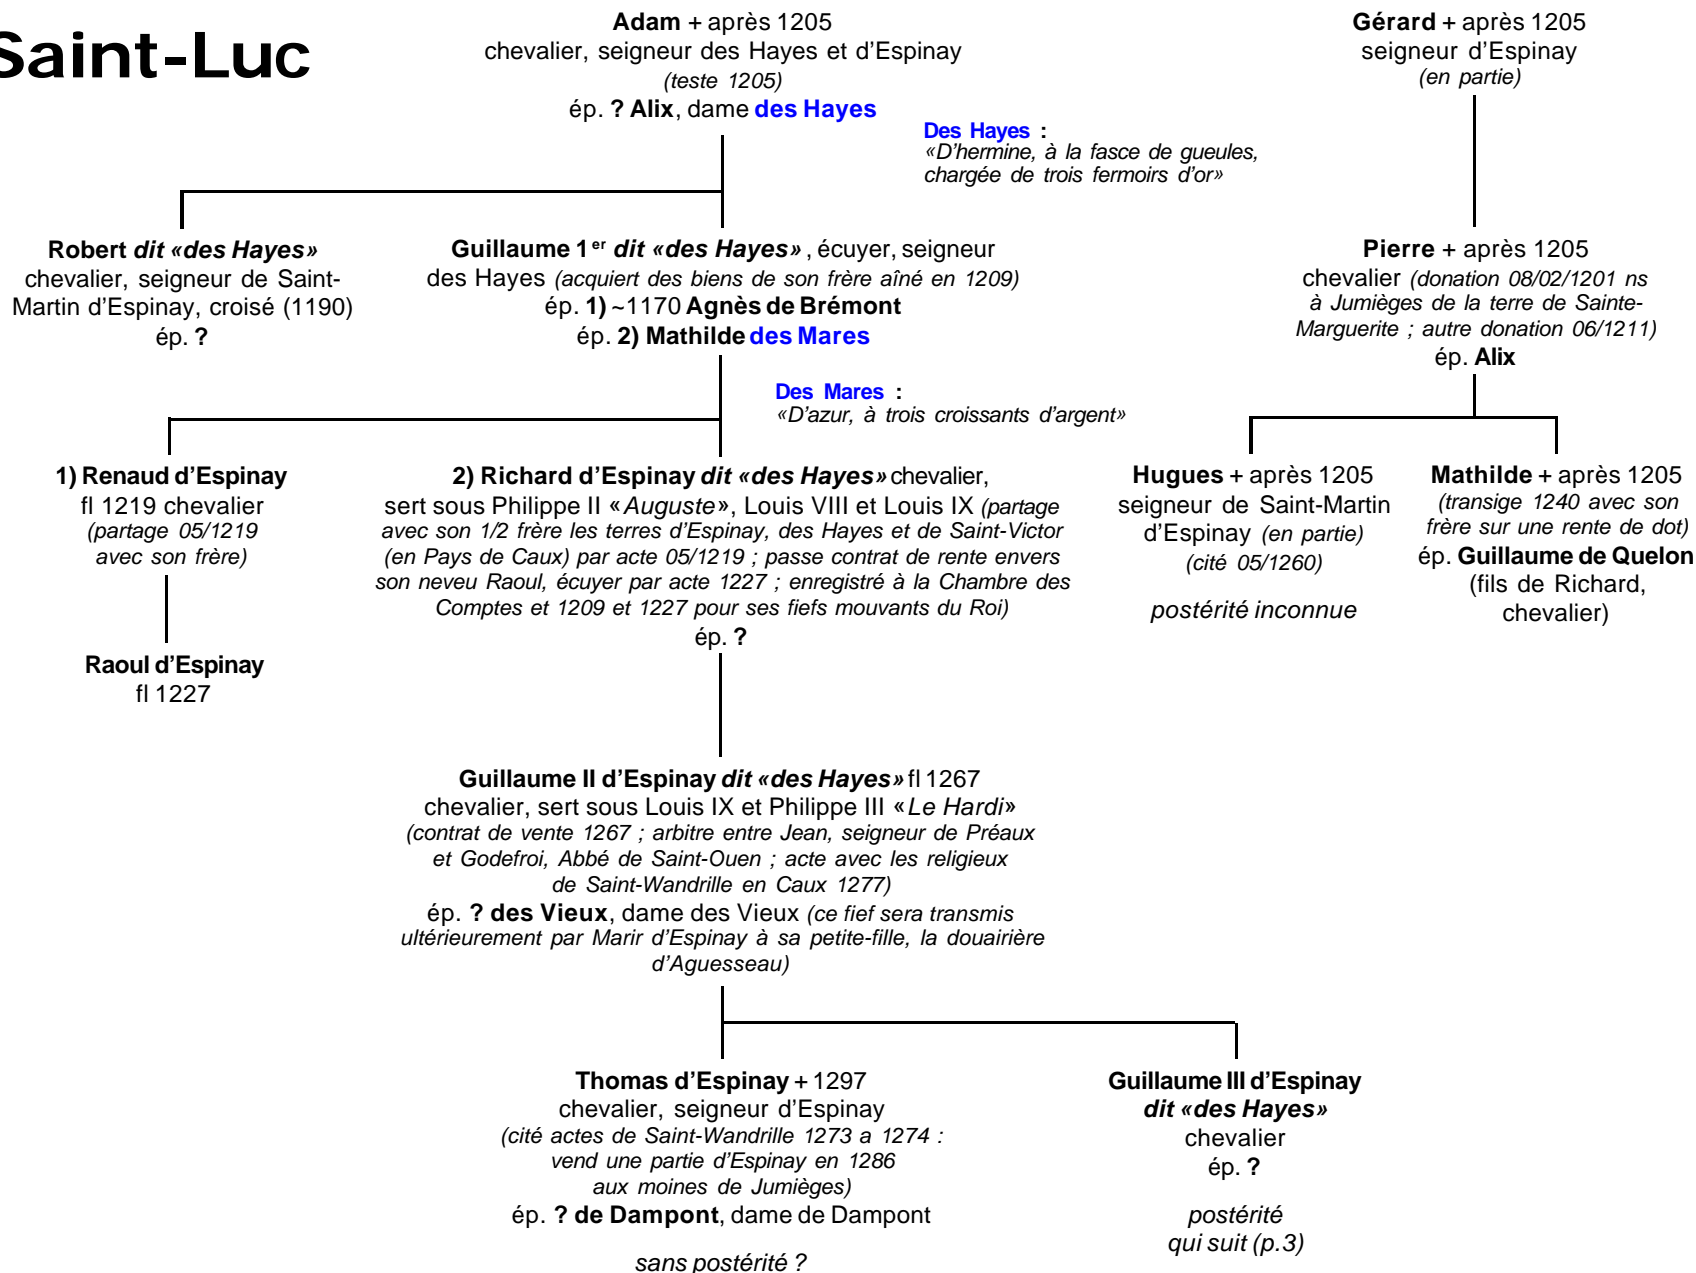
Saint-Luc

Adam + après 1205
chevalier, seigneur des Hayes et d'Espinay
(teste 1205)
ép. ? Alix, dame des Hayes

Gérard + après 1205
seigneur d'Espinay
(en partie)

Des Hayes : «D'hermine, à la fasce de gueules, chargée de trois fermoirs d'or»

Robert dit «des Hayes»
chevalier, seigneur de Saint-Martin d'Espinay, croisé (1190)
ép. ?

Guillaume 1$^{er}$ dit «des Hayes», écuyer, seigneur des Hayes (acquiert des biens de son frère aîné en 1209)
ép. 1) ~1170 Agnès de Brémont
ép. 2) Mathilde des Mares

Pierre + après 1205
chevalier (donation 08/02/1201 ns à Jumièges de la terre de Sainte-Marguerite ; autre donation 06/1211)
ép. Alix

Des Mares : «D'azur, à trois croissants d'argent»

1) Renaud d'Espinay
fl 1219 chevalier
(partage 05/1219 avec son frère)

2) Richard d'Espinay dit «des Hayes» chevalier, sert sous Philippe II «Auguste», Louis VIII et Louis IX (partage avec son 1/2 frère les terres d'Espinay, des Hayes et de Saint-Victor (en Pays de Caux) par acte 05/1219 ; passe contrat de rente envers son neveu Raoul, écuyer par acte 1227 ; enregistré à la Chambre des Comptes et 1209 et 1227 pour ses fiefs mouvants du Roi)
ép. ?

Hugues + après 1205
seigneur de Saint-Martin d'Espinay (en partie)
(cité 05/1260)

postérité inconnue

Mathilde + après 1205
(transige 1240 avec son frère sur une rente de dot)
ép. Guillaume de Quelon
(fils de Richard, chevalier)

Raoul d'Espinay
fl 1227

Guillaume II d'Espinay dit «des Hayes» fl 1267
chevalier, sert sous Louis IX et Philippe III «Le Hardi»
(contrat de vente 1267 ; arbitre entre Jean, seigneur de Préaux et Godefroi, Abbé de Saint-Ouen ; acte avec les religieux de Saint-Wandrille en Caux 1277)
ép. ? des Vieux, dame des Vieux (ce fief sera transmis ultérieurement par Marir d'Espinay à sa petite-fille, la douairière d'Aguesseau)

Thomas d'Espinay + 1297
chevalier, seigneur d'Espinay
(cité actes de Saint-Wandrille 1273 a 1274 : vend une partie d'Espinay en 1286 aux moines de Jumièges)
ép. ? de Dampont, dame de Dampont

sans postérité ?

Guillaume III d'Espinay
dit «des Hayes»
chevalier
ép. ?

postérité qui suit (p.3)